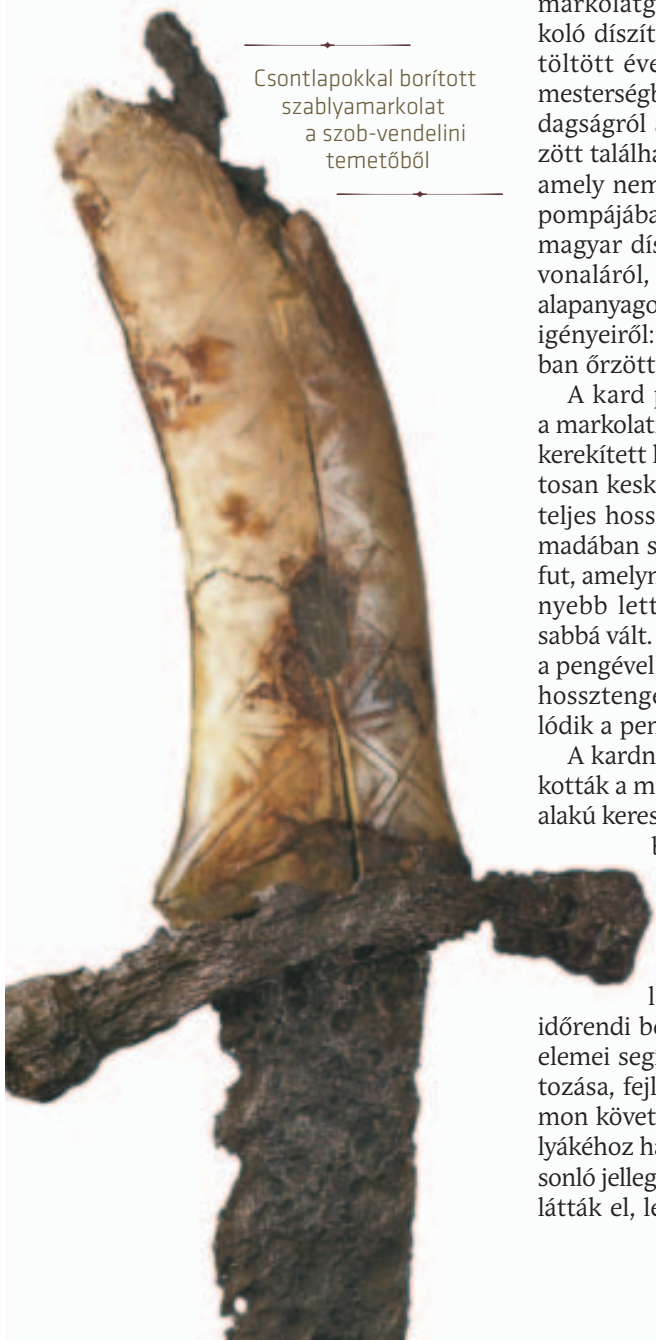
Csontlapokkal borított szablyamarkolat a szob-vendelini temetőből

markolatg
koló díszít
töltött éve
mesterségb
dagságról a
zött találha
amely nem
pompájába
magyar dís
vonaláról,
alapanyago
igényeiről:
ban őrzött

A kard p
a markolat
kerekített h
tosan kesk
teljes hoss
madában s
fut, amelyn
nyebb lett
sabbá vált.
a pengével
hossztenge
lódik a pen

A kardn
kották a m
alakú keres
b

l
időrendi be
elemei seg
tozása, fejl
mon követ
lyákéhoz ha
sonló jelleg
látták el, le